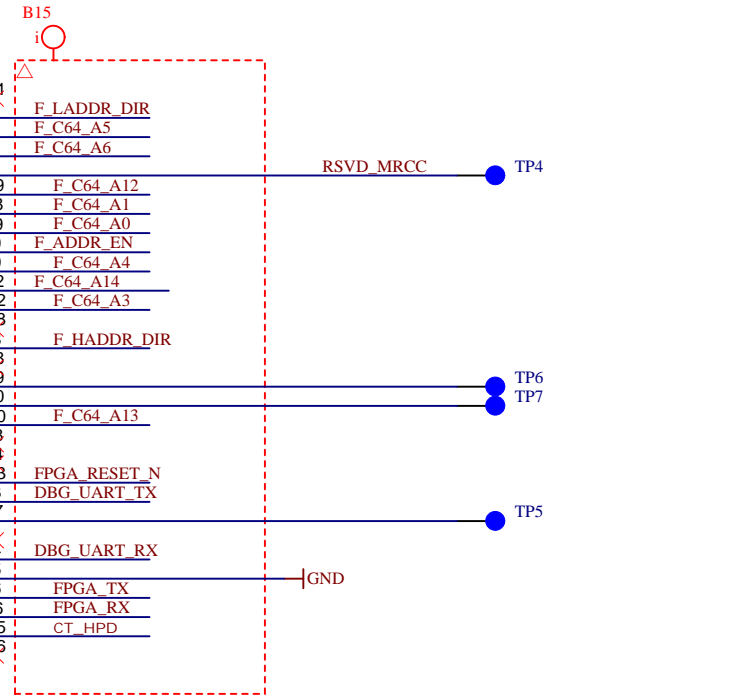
B15
i

F_LADDR_DIR
F_C64_A5
F_C64_A6
RSVD_MRCC
TP4
F_C64_A12
F_C64_A1
F_C64_A0
F_ADDR_EN
F_C64_A4
F_C64_A14
F_C64_A3
F_HADDR_DIR
TP6
TP7
F_C64_A13
FPGA_RESET_N
DBG_UART_TX
TP5
DBG_UART_RX
GND
FPGA_TX
FPGA_RX
CT_HPD